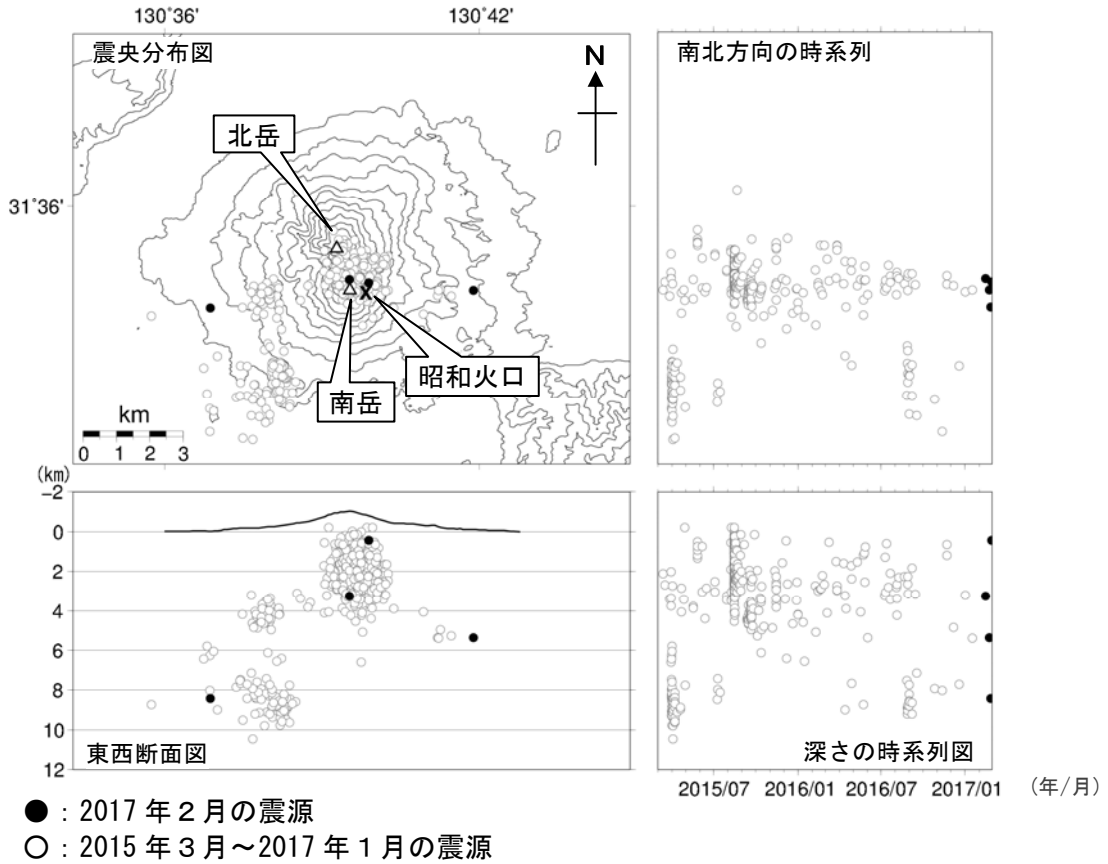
130°36'

130°42'

震央分布図

N

北岳

31°36'

南岳

昭和火口

km

0 1 2 3

南北方向の時系列

(km)

−2

0

2

4

6

8

10

12

東西断面図

深さの時系列図

2015/07 2016/01 2016/07 2017/01 (年/月)

●：2017 年 2 月の震源

○：2015 年 3 月～2017 年 1 月の震源